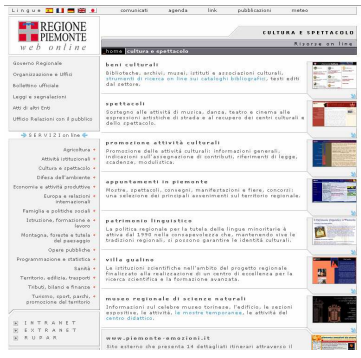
Lingue

comunicati agenda link pubblicazioni meteo

REGIONE PIEMONTE
web online

CULTURA E SPETTACOLO

Ricerca on line

home | cultura e spettacolo

Governo Regionale

Organizzazione e Uffici

Bollettino ufficiale

Leggi e regolamenti

Atti di altri Enti

Ufficio Relazioni con il pubblico

SERVIZI on line

Agricoltura

Attività istituzionali

Cultura e spettacolo

Difesa dell'ambiente

Economia e attività produttive

Europa e relazioni internazionali

Famiglia e politiche sociali

Istruzione, formazione e lavoro

Montagna, foreste e tutela del paesaggio

Opere pubbliche

Programmazione e statistica

Sanità

Territorio, edilizia, trasporti

Tributi, bilanci e finanze

Turismo, sport, parchi, promozione del territorio

INTRANET
EXTRANET
RUPAR

beni culturali
Biblioteche, archivi, musei, istituti e associazioni culturali, strumenti di ricerca on line sui cataloghi bibliografici, testi editi dal settore.

spettacoli
Sostegno alle attività di musica, danza, teatro e cinema alle espressioni artistiche di strada e al recupero dei centri culturali e dello spettacolo.

promozione attività culturali
Promozione delle attività culturali: informazioni generali, indicazioni sull'assegnazione di contributi, riferimenti di legge, modulistica.

appuntamenti in piemonte
Mostre, spettacoli, convegni, manifestazioni e fiere, concorsi: una selezione dei principali avvenimenti sul territorio regionale.

patrimonio linguistico
La politica regionale per la tutela della minoranza linguistica a partire dal 1990 nella consapevolezza che, mantenendo vive le tradizioni regionali, si possono garantire le identità culturali.

villa gualino
Le istituzioni scientifiche nell'ambito del progetto regionale finalizzato alla realizzazione di un centro di eccellenza per la ricerca scientifica e la formazione avanzata.

museo regionale di scienze naturali
Informazioni sul celebre museo torinese, l'edificio, le sezioni espositive, le attività, le mostre temporanee, le attività del centro didattico.

www.piemonte-emozioni.it
Sito esterno che presenta 14 dettagliati itinerari attraverso il